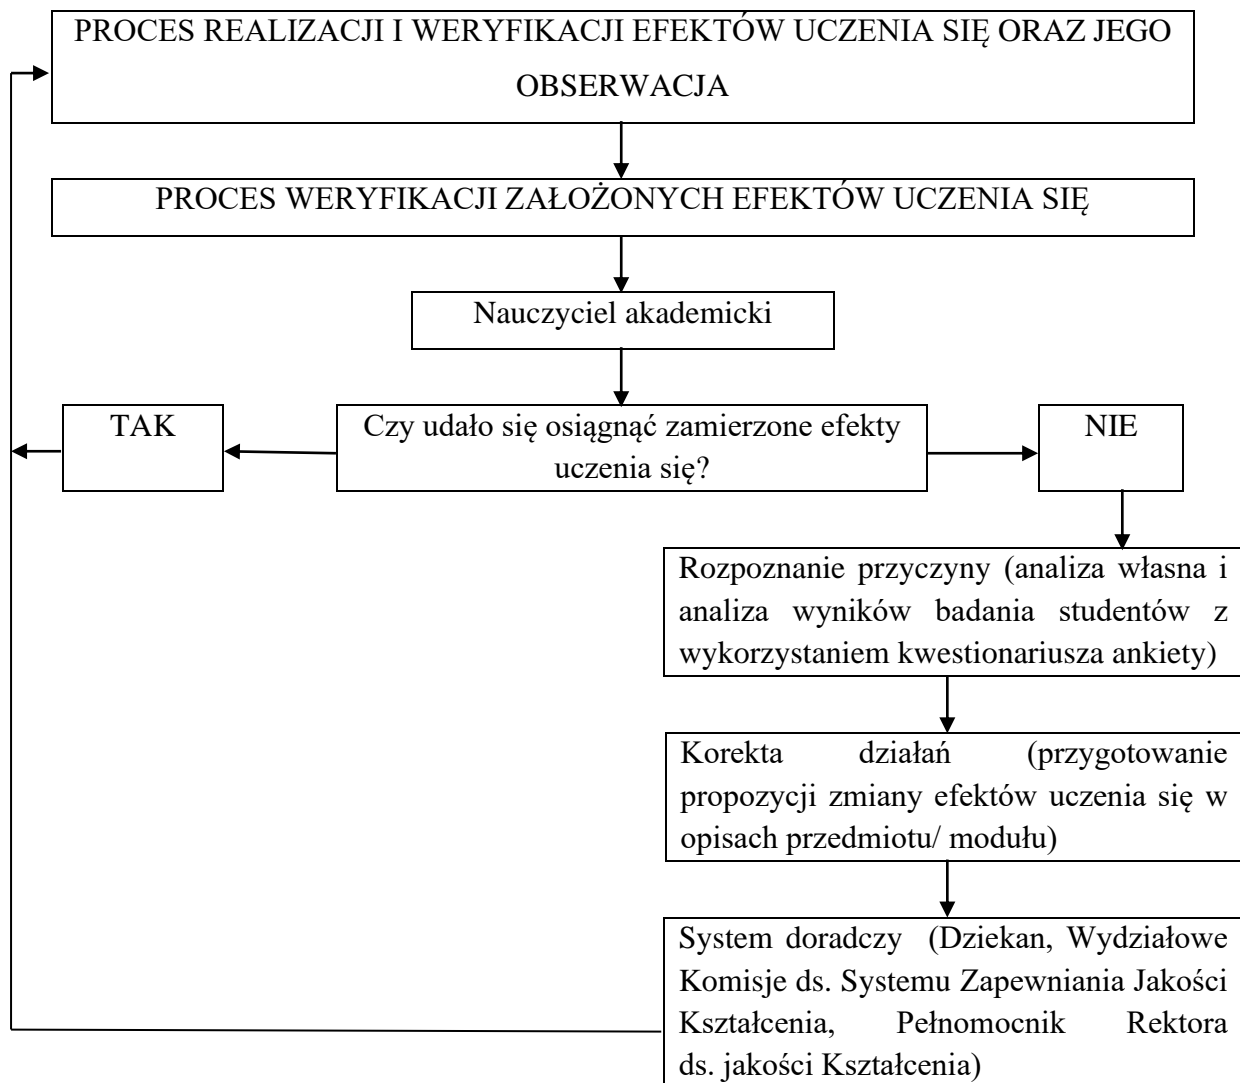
PROCES REALIZACJI I WERYFIKACJI EFEKTÓW UCZENIA SIĘ ORAZ JEGO OBSERWACJA

PROCES WERYFIKACJI ZAŁOŻONYCH EFEKTÓW UCZENIA SIĘ

Nauczyciel akademicki

TAK

Czy udało się osiągnąć zamierzone efekty uczenia się?

NIE

Rozpoznanie przyczyny (analiza własna i analiza wyników badania studentów z wykorzystaniem kwestionariusza ankiety)

Korekta działań (przygotowanie propozycji zmiany efektów uczenia się w opisach przedmiotu/ modułu)

System doradczy (Dziekan, Wydziałowe Komisje ds. Systemu Zapewniania Jakości Kształcenia, Pełnomocnik Rektora ds. jakości Kształcenia)